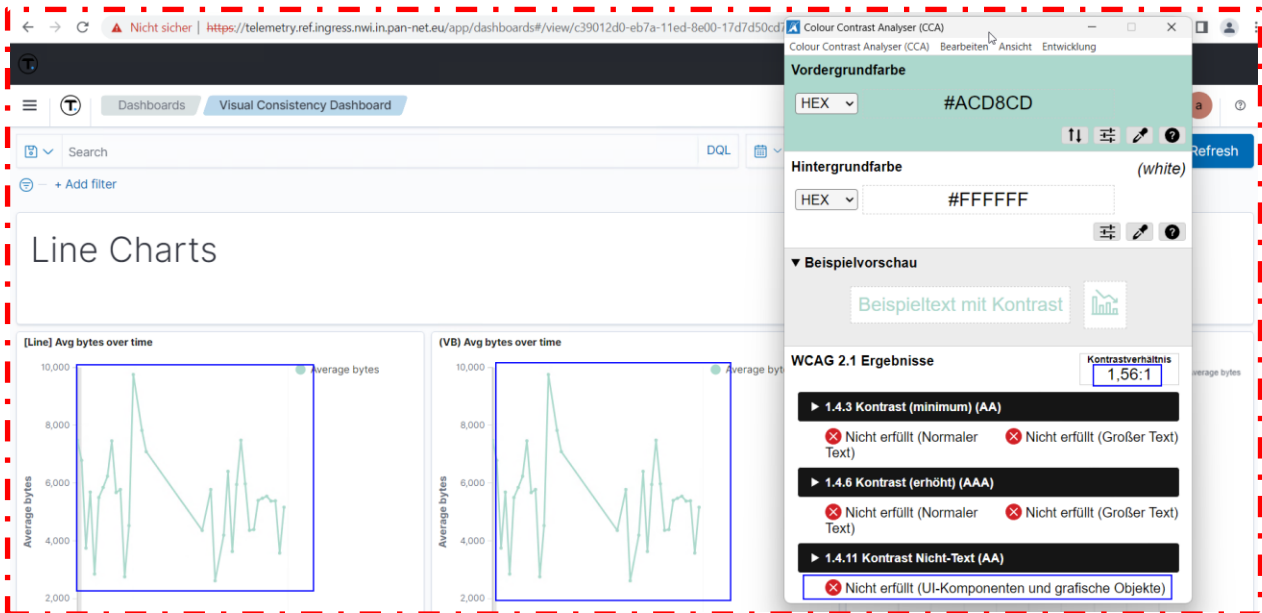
Nicht sicher | https://telemetry.ref.ingress.nwi.in.pan-net.eu/app/dashboards#/view/c39012d0-eb7a-11ed-8e00-17d7d50cd7

Dashboards
Visual Consistency Dashboard

Search
DQL
Refresh

+ Add filter

Line Charts

[Line] Avg bytes over time
Average bytes
10,000
8,000
6,000
4,000
2,000
Average bytes

(VB) Avg bytes over time
Average bytes
10,000
8,000
6,000
4,000
2,000
Average bytes

Average bytes

Colour Contrast Analyser (CCA)
Colour Contrast Analyser (CCA) Bearbeiten Ansicht Entwicklung

Vordergrundfarbe
HEX
#ACD8CD

Hintergrundfarbe
(white)
HEX
#FFFFFF

▼ Beispielvorschau
Beispieltext mit Kontrast

WCAG 2.1 Ergebnisse
Kontrastverhältnis
1,56:1

▶ 1.4.3 Kontrast (minimum) (AA)
Nicht erfüllt (Normaler Text)
Nicht erfüllt (Großer Text)

▶ 1.4.6 Kontrast (erhöht) (AAA)
Nicht erfüllt (Normaler Text)
Nicht erfüllt (Großer Text)

▶ 1.4.11 Kontrast Nicht-Text (AA)
Nicht erfüllt (UI-Komponenten und grafische Objekte)